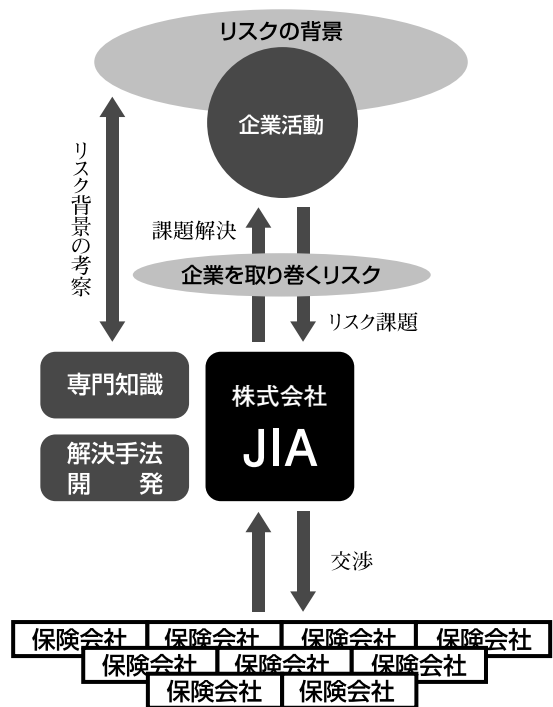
リスクの背景

企業活動

リスク背景の考察

課題解決

企業を取り巻くリスク

リスク課題

専門知識

解決手法開発

株式会社
JIA

交渉

保険会社 保険会社 保険会社 保険会社
保険会社 保険会社 保険会社
保険会社 保険会社